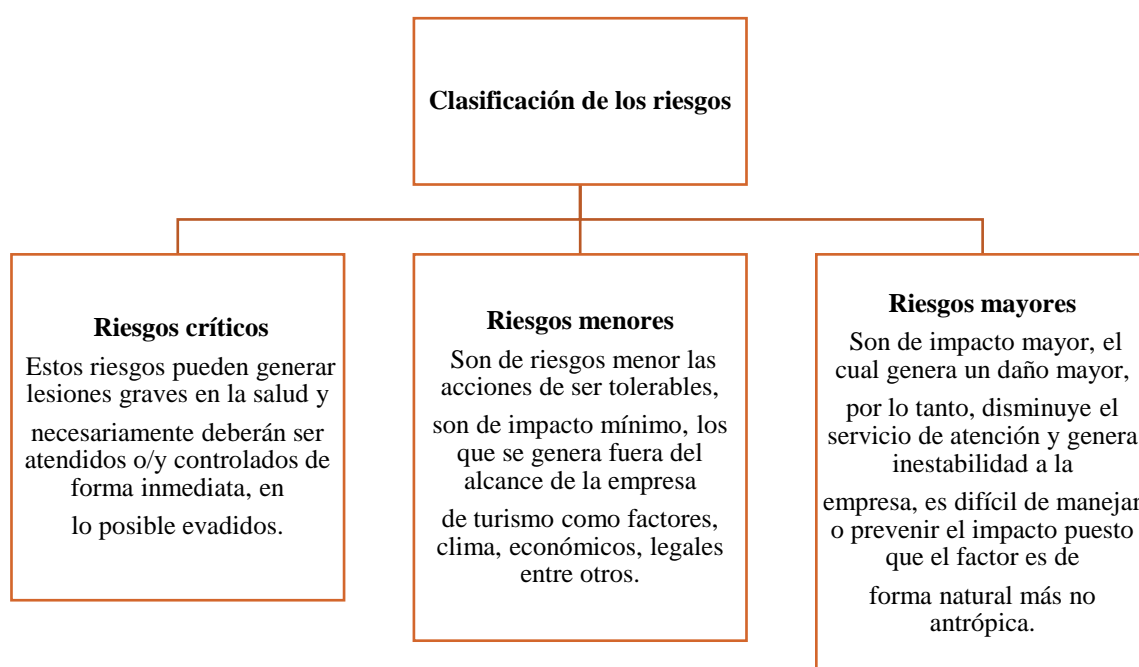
Clasificación de los riesgos

Riesgos críticos

Estos riesgos pueden generar lesiones graves en la salud y necesariamente deberán ser atendidos o/y controlados de forma inmediata, en lo posible evadidos.

Riesgos menores

Son de riesgos menor las acciones de ser tolerables, son de impacto mínimo, los que se genera fuera del alcance de la empresa de turismo como factores, clima, económicos, legales entre otros.

Riesgos mayores

Son de impacto mayor, el cual genera un daño mayor, por lo tanto, disminuye el servicio de atención y genera inestabilidad a la empresa, es difícil de manejar o prevenir el impacto puesto que el factor es de forma natural más no antrópica.